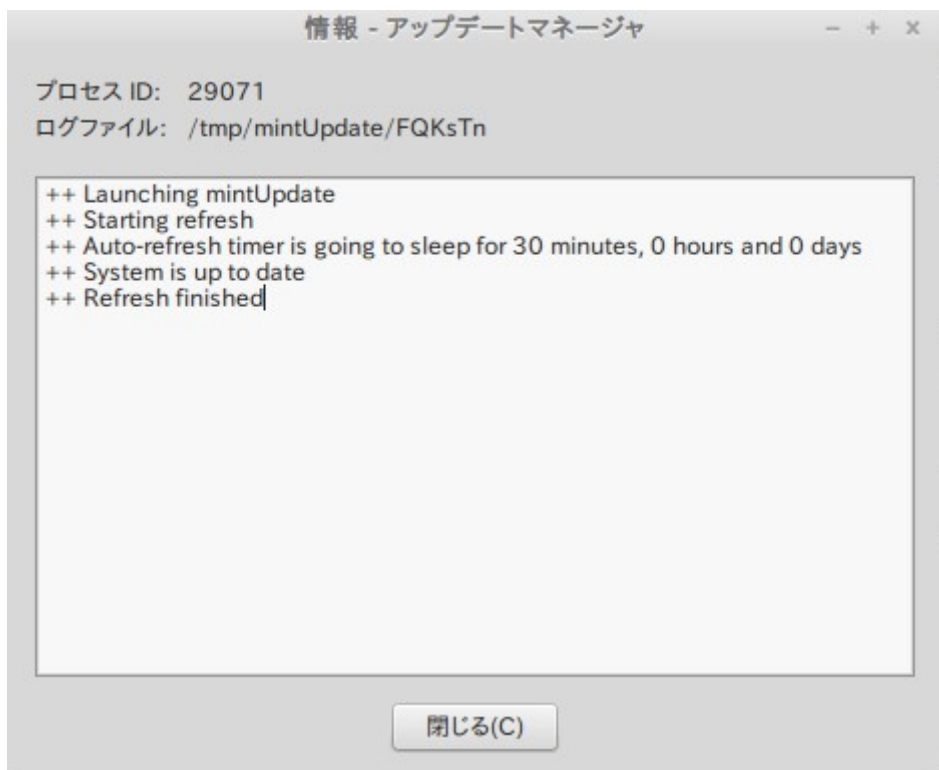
情報 - アップデートマネージャ

– + ×

プロセス ID: 29071
ログファイル: /tmp/mintUpdate/FQKsTn

++ Launching mintUpdate
++ Starting refresh
++ Auto-refresh timer is going to sleep for 30 minutes, 0 hours and 0 days
++ System is up to date
++ Refresh finished

閉じる(C)